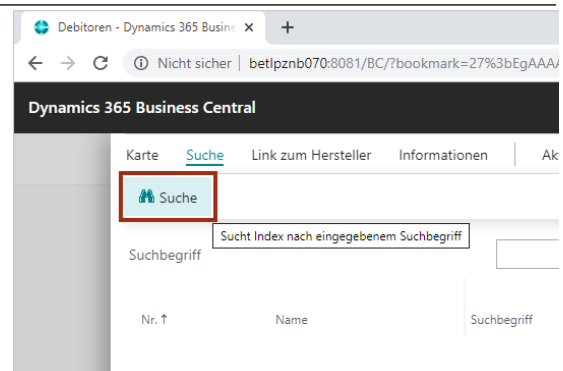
Debitoren - Dynamics 365 Busine ×
+
← → C ⓘ Nicht sicher | betlpznb070:8081/BC/?bookmark=27%3bEgAAA
Dynamics 365 Business Central
Karte Suche Link zum Hersteller Informationen Ak
Suche
Sucht Index nach eingegebenem Suchbegriff
Suchbegriff
Nr. ↑ Name Suchbegriff